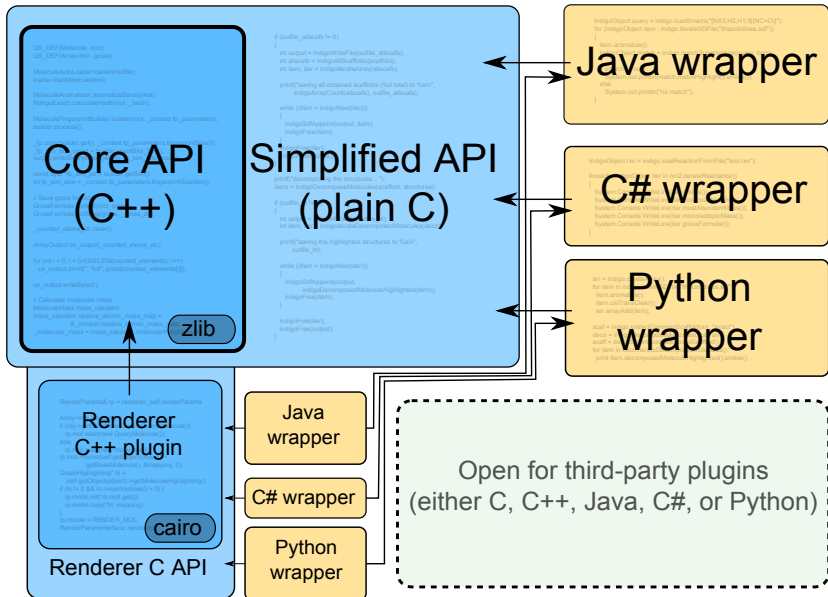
Core API
(C++)

zlib

Simplified API
(plain C)

Java wrapper

C# wrapper

Python
wrapper

Renderer
C++ plugin

cairo

Renderer C API

Java
wrapper

C# wrapper

Python
wrapper

Open for third-party plugins
(either C, C++, Java, C#, or Python)